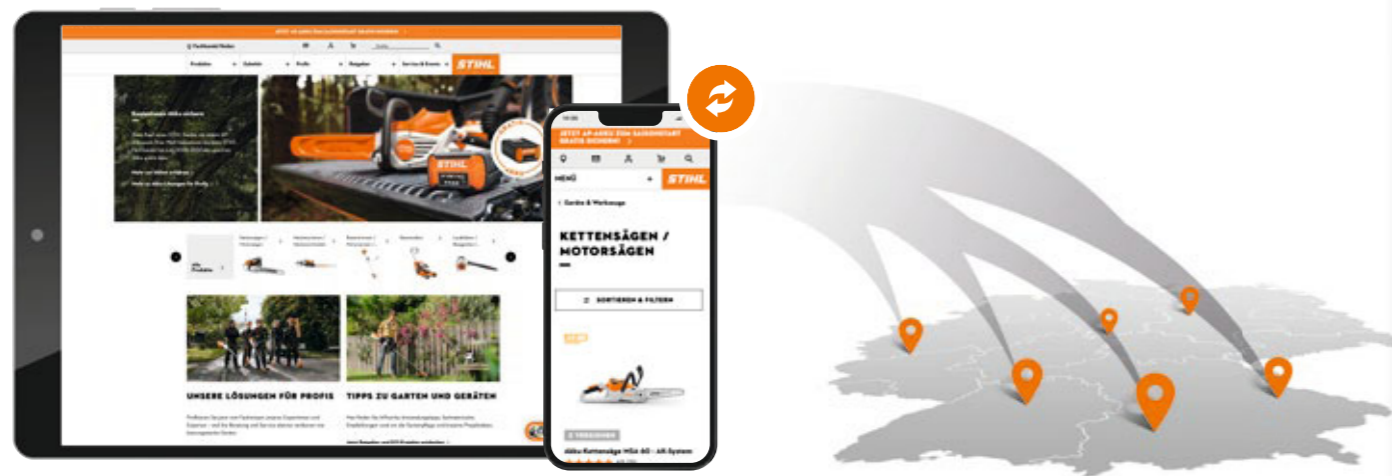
STIHL

Produkte Zubehör Profis Ratgeber Service & Events

UNSERE LÖSUNGEN FÜR PROFIS

TIPPS ZU GARTEN UND GERÄTEN

JETZT AP-AKKU ZUM SAISONSTART GRATIS SICHERN!

MENÜ

STIHL

< Garten & Werkzeuge

KETTENSÄGEN / MOTORSÄGEN

SORTIEREN & FILTERN

akku-Kettensäge MSA 60 - AK-System